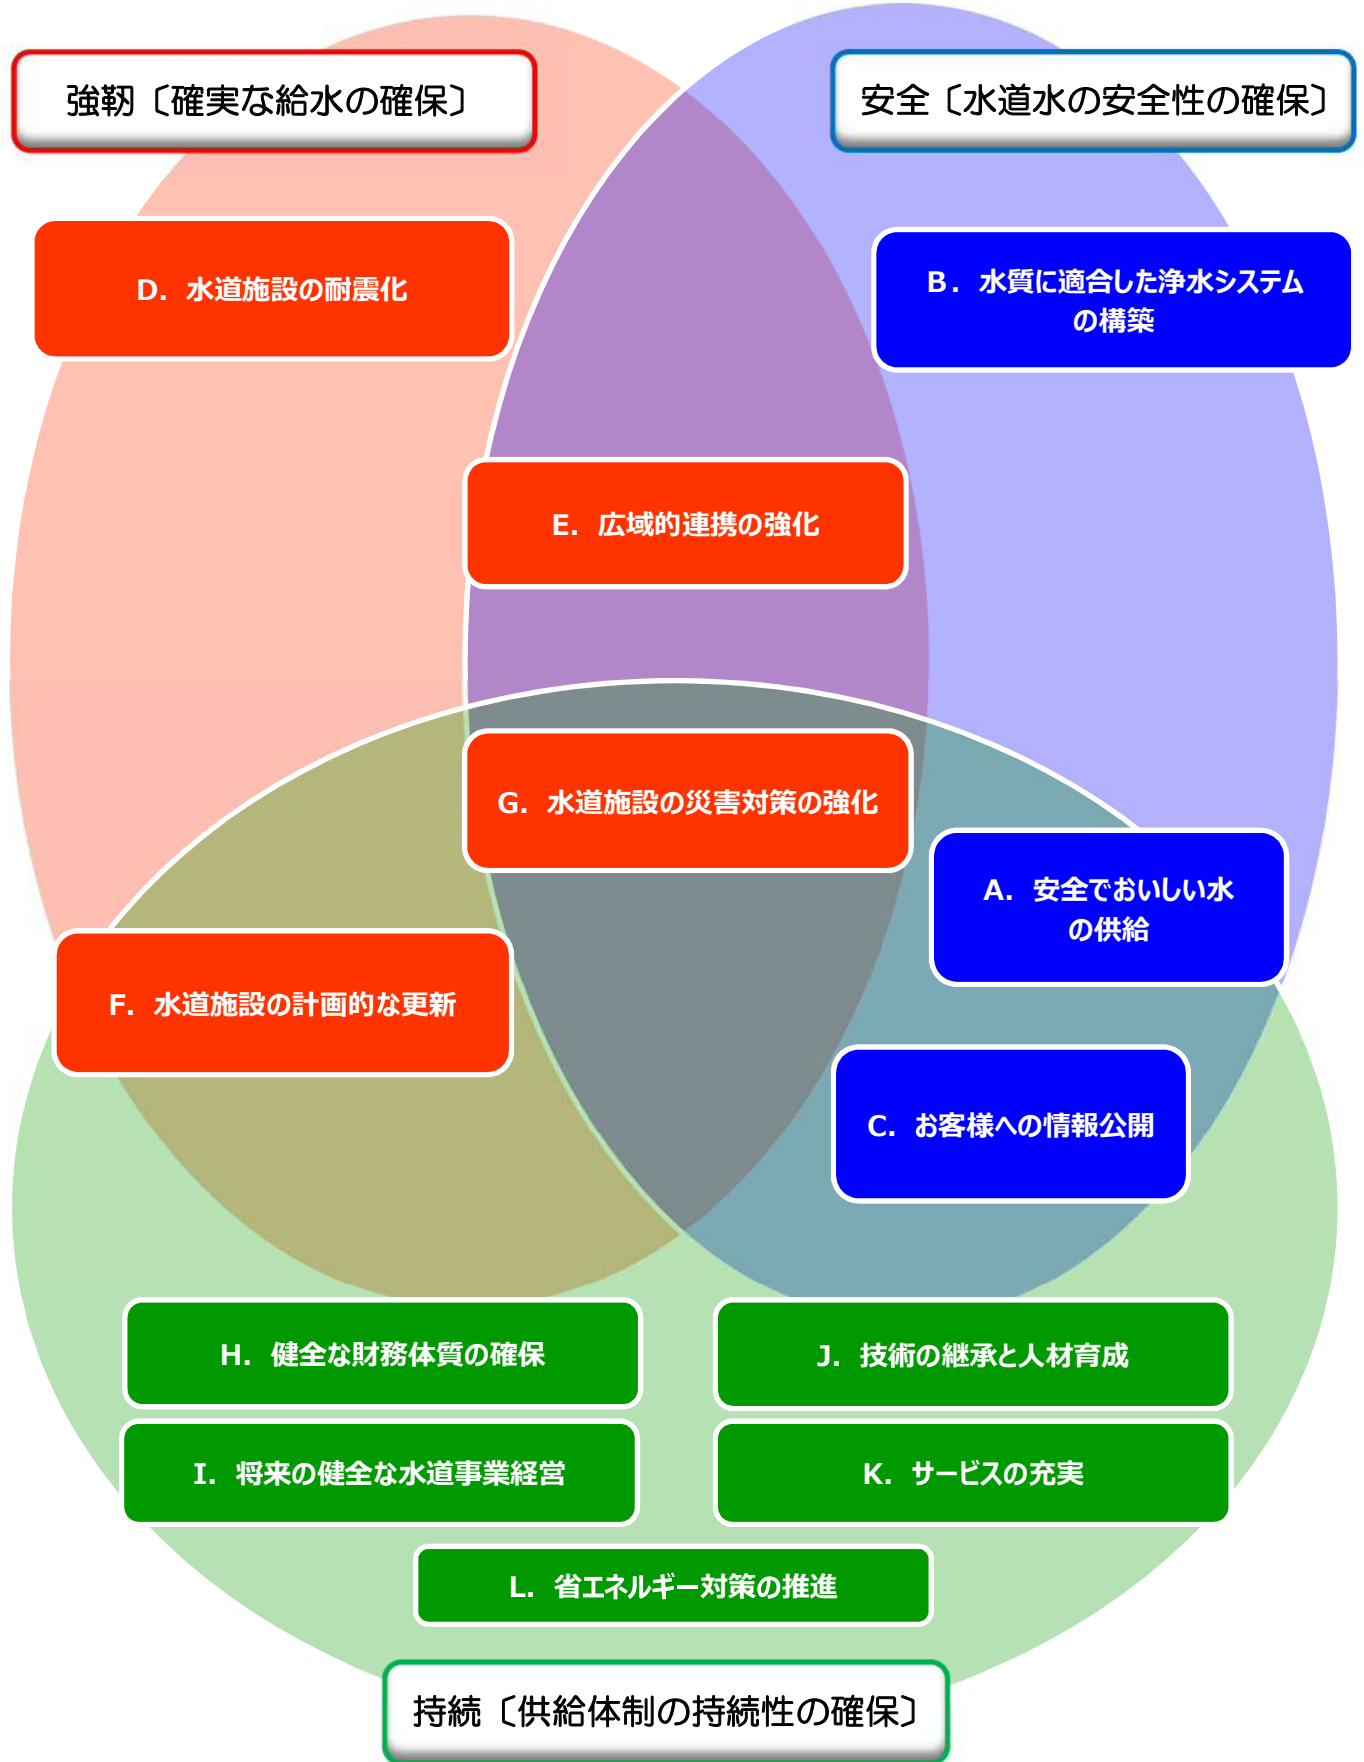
強靭〔確実な給水の確保〕

安全〔水道水の安全性の確保〕

D．水道施設の耐震化

B．水質に適合した浄水システムの構築

E．広域的連携の強化

G．水道施設の災害対策の強化

A．安全でおいしい水の供給

F．水道施設の計画的な更新

C．お客様への情報公開

H．健全な財務体質の確保

J．技術の継承と人材育成

I．将来の健全な水道事業経営

K．サービスの充実

L．省エネルギー対策の推進

持続〔供給体制の持続性の確保〕